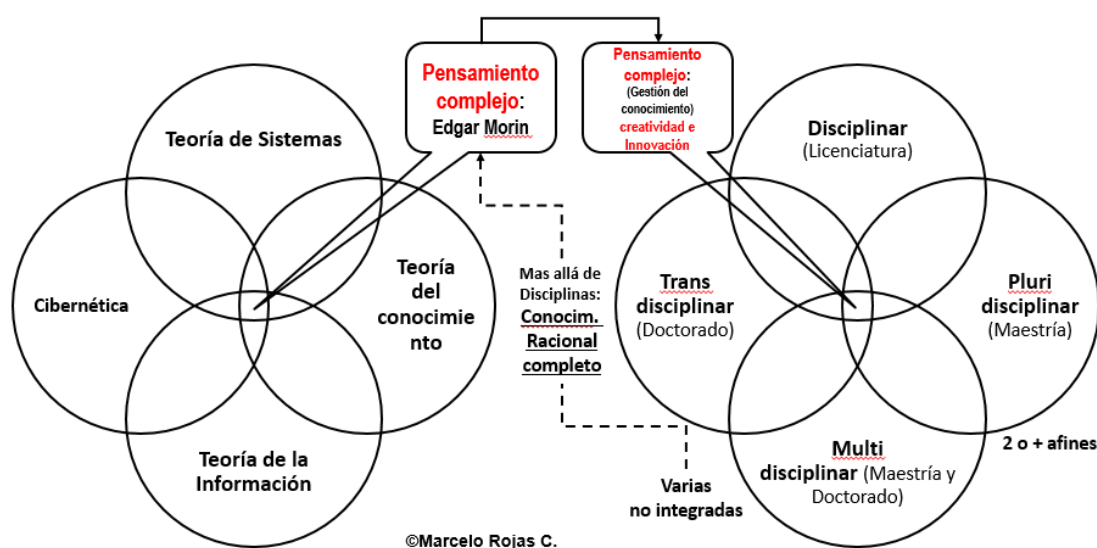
Pensamiento complejo: Edgar Morin

Pensamiento complejo: (Gestión del conocimiento) creatividad e Innovación

Teoría de Sistemas

Cibernética

Teoría del conocimiento

Teoría de la Información

Mas allá de Disciplinas: Conocim. Racional completo

Disciplinar (Licenciatura)

Trans disciplinar (Doctorado)

Pluri disciplinar (Maestría)

Multi disciplinar (Maestría y Doctorado)

2 o + afines

Varias no integradas

©Marcelo Rojas C.